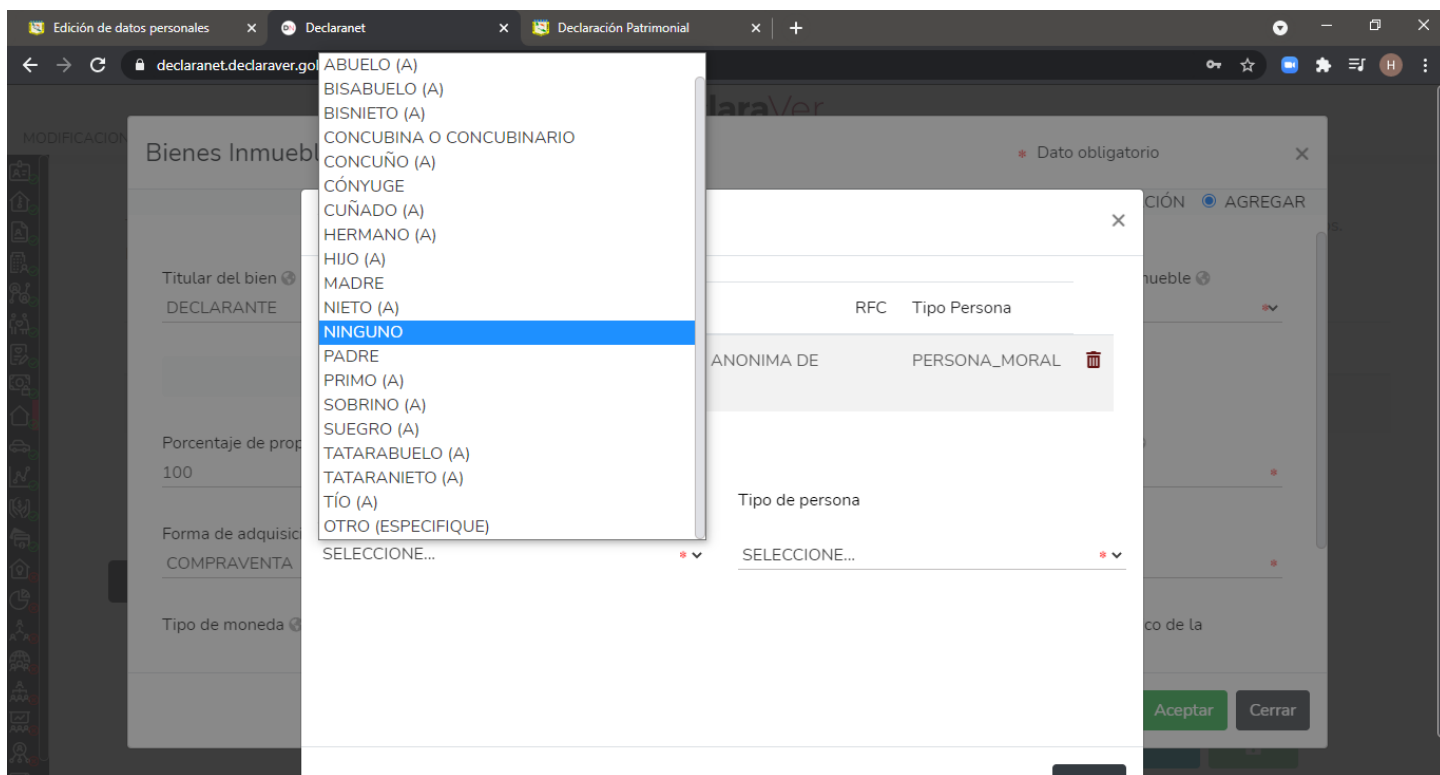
Edición de datos personales ×
Declaranet ×
Declaración Patrimonial ×
+

declaranet.declaraver.gol

H

MODIFICACION
Bienes Inmuebl
* Dato obligatorio ×
CIÓN AGREGAR

ABUELO (A)
BISABUELO (A)
BISNIETO (A)
CONCUBINA O CONCUBINARIO
CONCUÑO (A)
CÓNYUGE
CUÑADO (A)
HERMANO (A)
HIJO (A)
MADRE
NIETO (A)
NINGUNO
PADRE
PRIMO (A)
SOBRINO (A)
SUEGRO (A)
TATARABUELO (A)
TATARANIETO (A)
TÍO (A)
OTRO (ESPECIFIQUE)

×

Titular del bien
DECLARANTE

nueble

RFC Tipo Persona
ANONIMA DE PERSONA_MORAL

Porcentaje de prop
100

Forma de adquisici
COMPRAVENTA

Tipo de persona
SELECCIONE... *
SELECCIONE... *

Tipo de moneda
co de la

Aceptar Cerrar